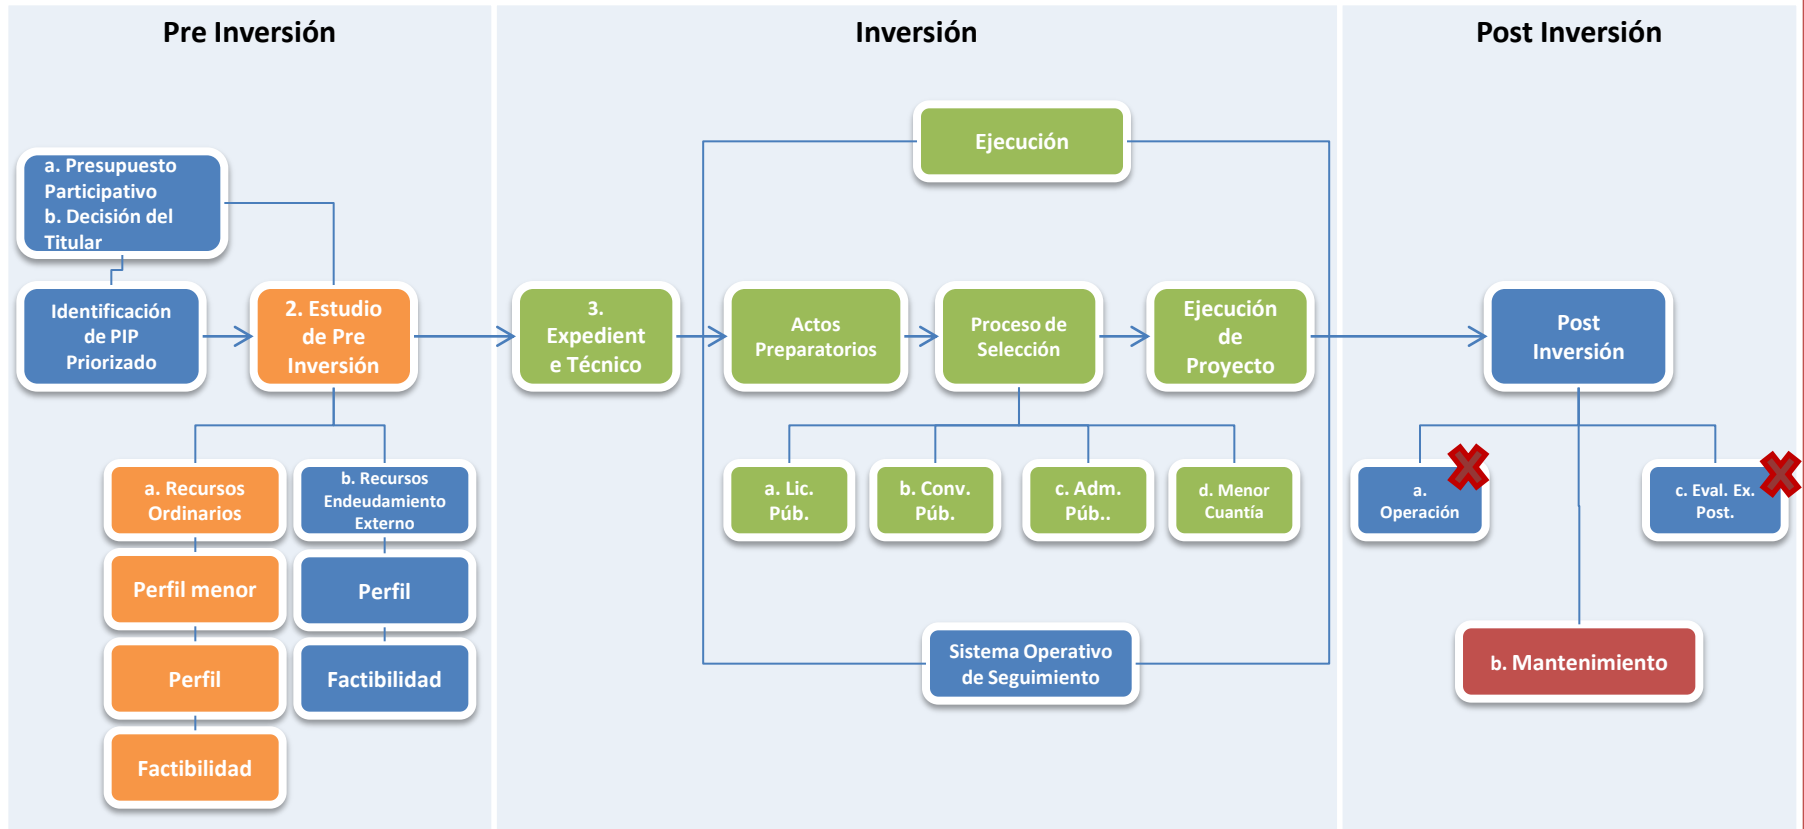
Pre Inversión

a. Presupuesto Participativo
b. Decisión del Titular

Identificación de PIP Priorizado

2. Estudio de Pre Inversión

a. Recursos Ordinarios

b. Recursos Endeudamiento Externo

Perfil menor

Perfil

Perfil

Factibilidad

Factibilidad

Inversión

3. Expedient e Técnico

Ejecución

Actos Preparatorios

Proceso de Selección

Ejecución de Proyecto

a. Lic. Púb.

b. Conv. Púb.

c. Adm. Púb..

d. Menor Cuantía

Sistema Operativo de Seguimiento

Post Inversión

Post Inversión

a. Operación

c. Eval. Ex. Post.

b. Mantenimiento